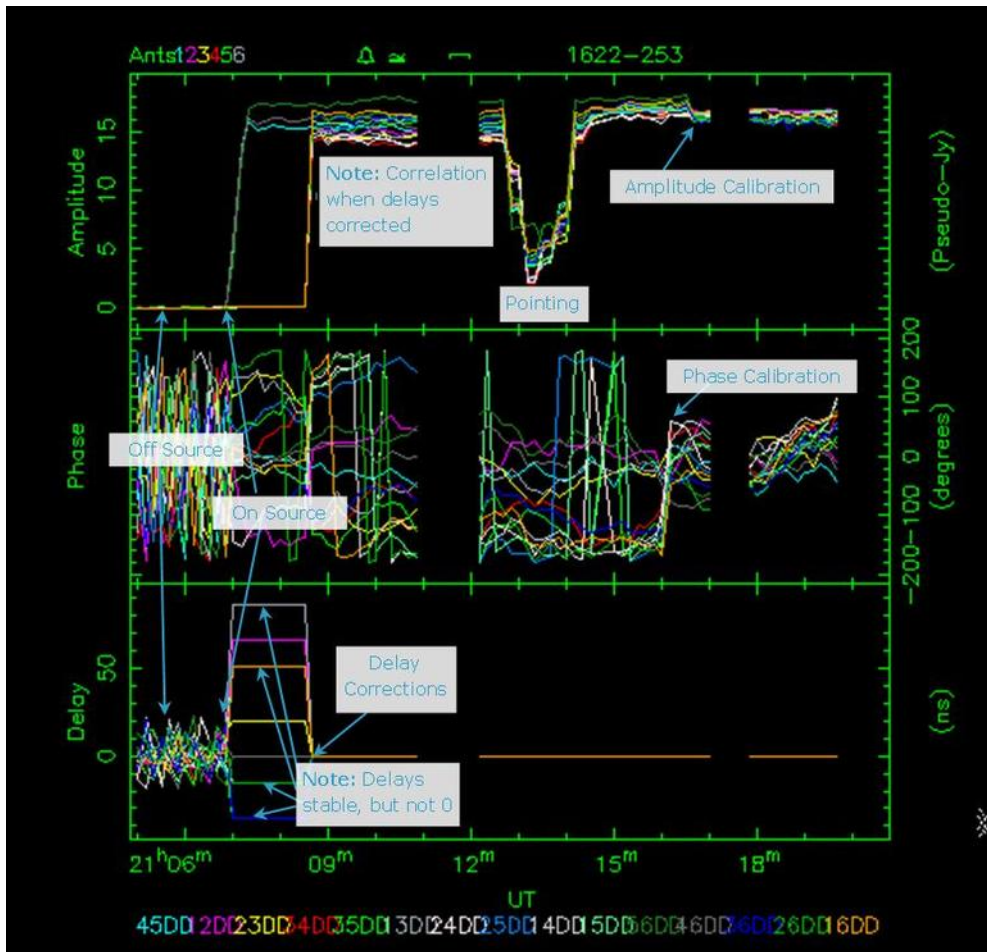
Ants123456 1622−253

Amplitude

(Pseudo−Jy)

15
10
5
0

Note: Correlation when delays corrected

Amplitude Calibration

Pointing

Phase

(degrees)

200
100
0
−100
−200

Phase Calibration

Off Source

On Source

Delay

(ns)

50
0

Delay Corrections

Note: Delays stable, but not 0

$21^h06^m$ $09^m$ $12^m$ $15^m$ $18^m$

UT

45DD 12DD 23DD 34DD 35DD 13DD 24DD 25DD 14DD 15DD 56DD 46DD 36DD 26DD 16DD